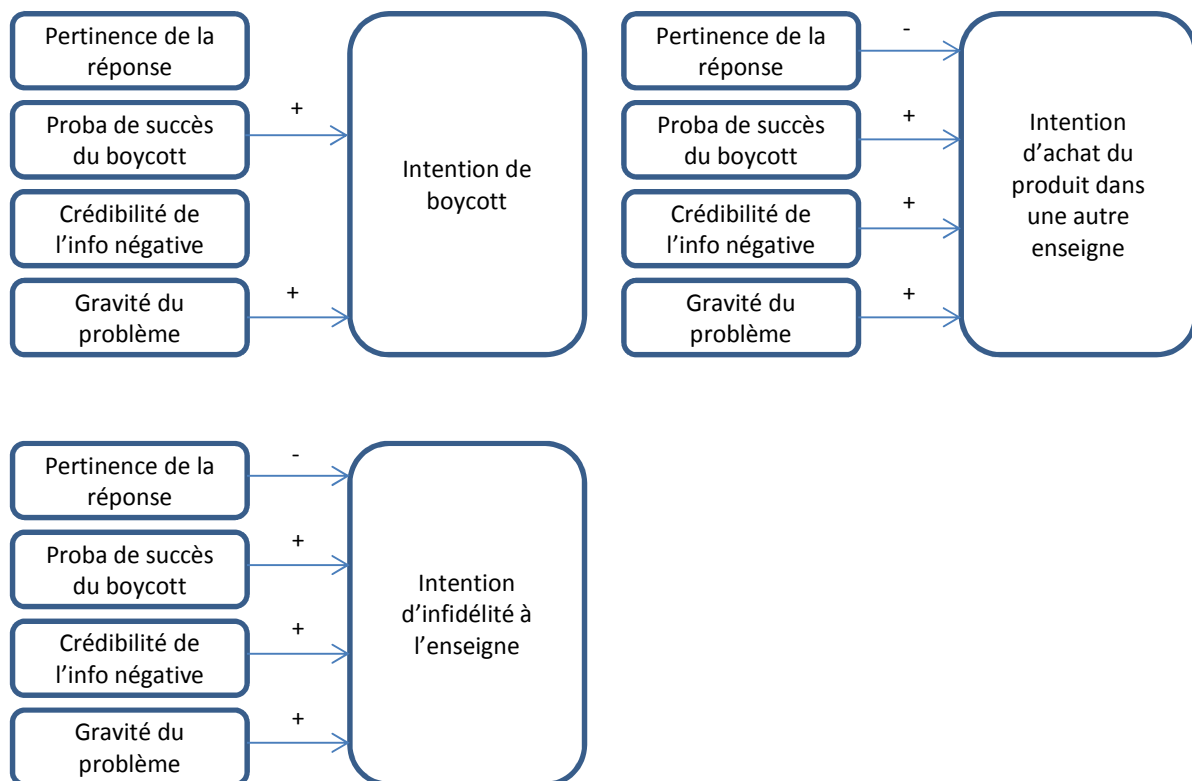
Pertinence de la réponse

+

Proba de succès du boycott

Crédibilité de l'info négative

+

Gravité du problème

Intention de boycott

Pertinence de la réponse

-

+

Proba de succès du boycott

+

Crédibilité de l'info négative

+

Gravité du problème

Intention d'achat du produit dans une autre enseigne

Pertinence de la réponse

-

+

Proba de succès du boycott

+

Crédibilité de l'info négative

+

Gravité du problème

Intention d'infidélité à l'enseigne